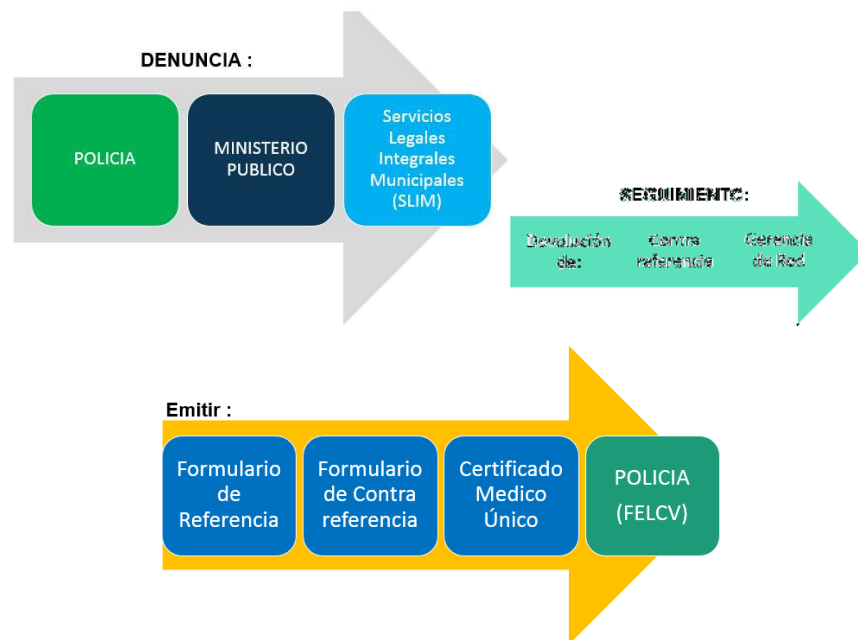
DENUNCIA :

POLICIA

MINISTERIO PUBLICO

Servicios Legales Integrales Municipales (SLIM)

SEGUIMIENTO:

Devolución de:

Contra referencia

Gerencia de Red

Emitir :

Formulario de Referencia

Formulario de Contra referencia

Certificado Medico Único

POLICIA (FELCV)